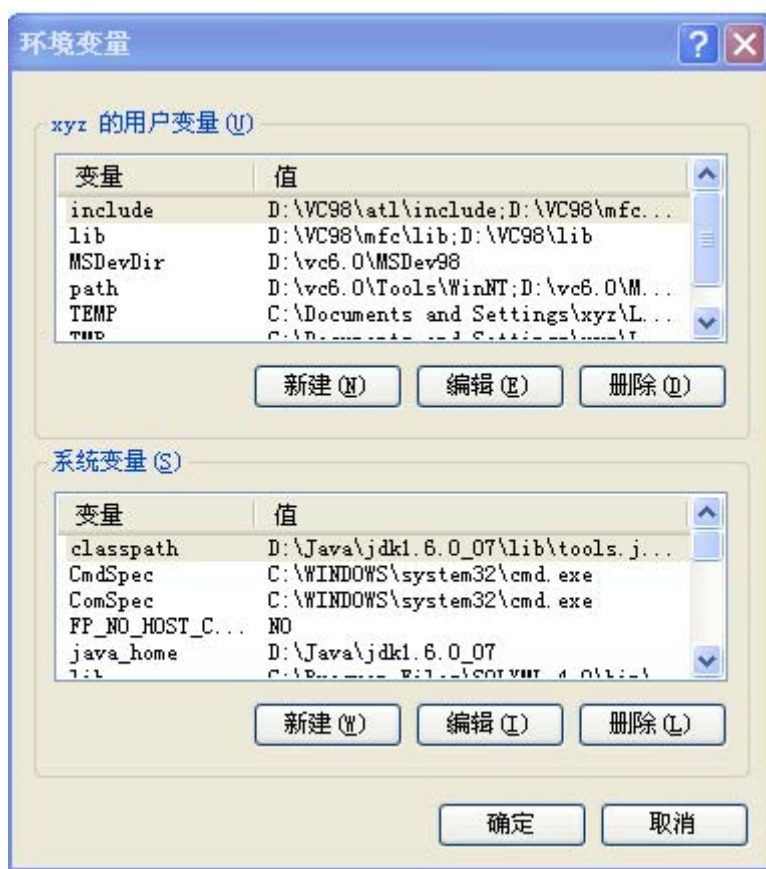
环境变量

xyz 的用户变量 (U)

| 变量 | 值 |
|---|---|
| include | D:\VC98\atl\include;D:\VC98\mfc... |
| lib | D:\VC98\mfc\lib;D:\VC98\lib |
| MSDevDir | D:\vc6.0\MSDev98 |
| path | D:\vc6.0\Tools\WinNT;D:\vc6.0\M... |
| TEMP | C:\Documents and Settings\xyz\L... |
| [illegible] | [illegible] |

新建 (N) 编辑 (E) 删除 (D)

系统变量 (S)

| 变量 | 值 |
|---|---|
| classpath | D:\Java\jdk1.6.0_07\lib\tools.j... |
| CmdSpec | C:\WINDOWS\system32\cmd.exe |
| ComSpec | C:\WINDOWS\system32\cmd.exe |
| FP_NO_HOST_C... | NO |
| java_home | D:\Java\jdk1.6.0_07 |
| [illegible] | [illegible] |

新建 (W) 编辑 (I) 删除 (L)

确定 取消